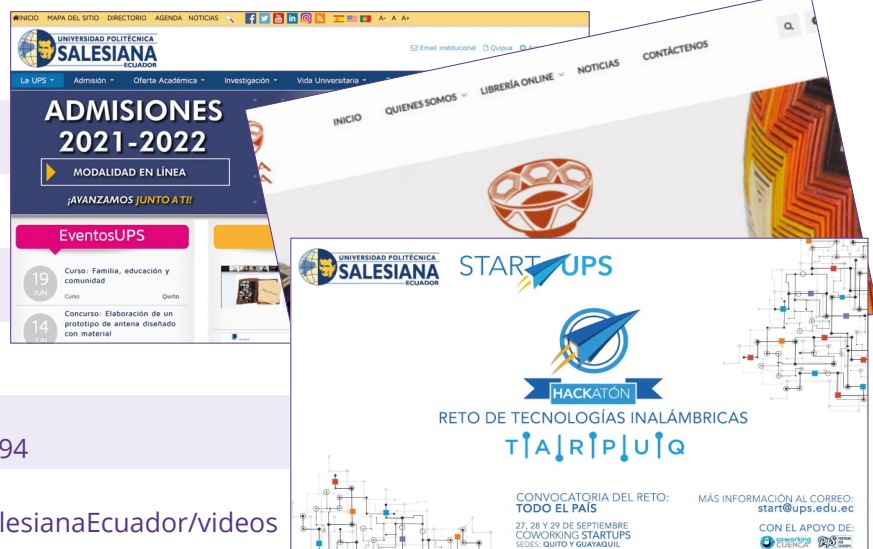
INICIO MAPA DEL SITIO DIRECTORIO AGENDA NOTICIAS A- A A+

UNIVERSIDAD POLITÉCNICA SALESIANA ECUADOR

Email institucional Quipux

La UPS Admisión Oferta Académica Investigación Vida Universitaria

ADMISIONES 2021-2022

MODALIDAD EN LÍNEA

¡AVANZAMOS JUNTO A TI!

EventosUPS

19 JUN Curso: Familia, educación y comunidad

Curso Quito

14 JUN Concurso: Elaboración de un prototipo de antena diseñado con material

INICIO QUIENES SOMOS LIBRERÍA ONLINE NOTICIAS CONTÁCTENOS

UNIVERSIDAD POLITÉCNICA SALESIANA ECUADOR

START UPS

HACKATÓN

RETO DE TECNOLOGÍAS INALÁMBRICAS

TARPUQ

CONVOCATORIA DEL RETO: TODO EL PAÍS

27, 28 Y 29 DE SEPTIEMBRE COWORKING STARTUPS SEDES: QUITO Y GUAYAQUIL

MÁS INFORMACIÓN AL CORREO: start@ups.edu.ec

CON EL APOYO DE: coworking CUENCA

94

lesianaEcuador/videos